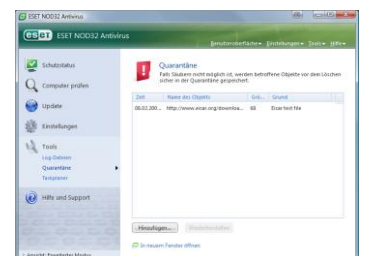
ESET NOD32 Antivirus

eset ESET NOD32 Antivirus

Benutzeroberfläche ▾ Einstellungen ▾ Tools ▾ Hilfe ▾

Schutzstatus

Computer prüfen

Update

Einstellungen

Tools

Log-Dateien

Quarantäne

Taskplaner

Hilfe und Support

Ansicht: Erweiterter Modus

Quarantäne

Falls Säubern nicht möglich ist, werden betroffene Objekte vor dem Löschen sicher in der Quarantäne gespeichert.

| Zeit | Name des Objekts | Grö... | Grund |
|---|---|---|---|
| 06.02.200... | http://www.eicar.org/downloa... | 68 | Eicar test file |

Hinzufügen... | Wiederherstellen

In neuem Fenster öffnen